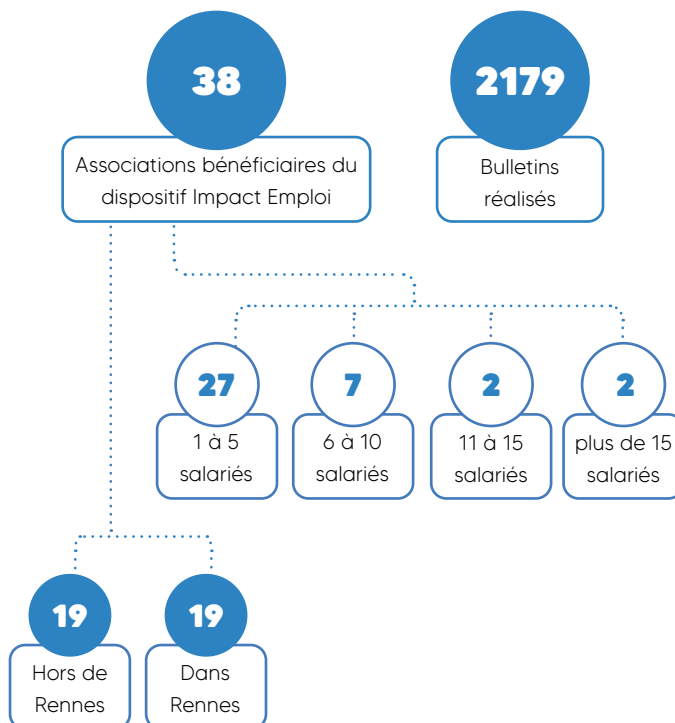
38

Associations bénéficiaires du dispositif Impact Emploi

2179

Bulletins réalisés

27

1 à 5 salariés

7

6 à 10 salariés

2

11 à 15 salariés

2

plus de 15 salariés

19

Hors de Rennes

19

Dans Rennes